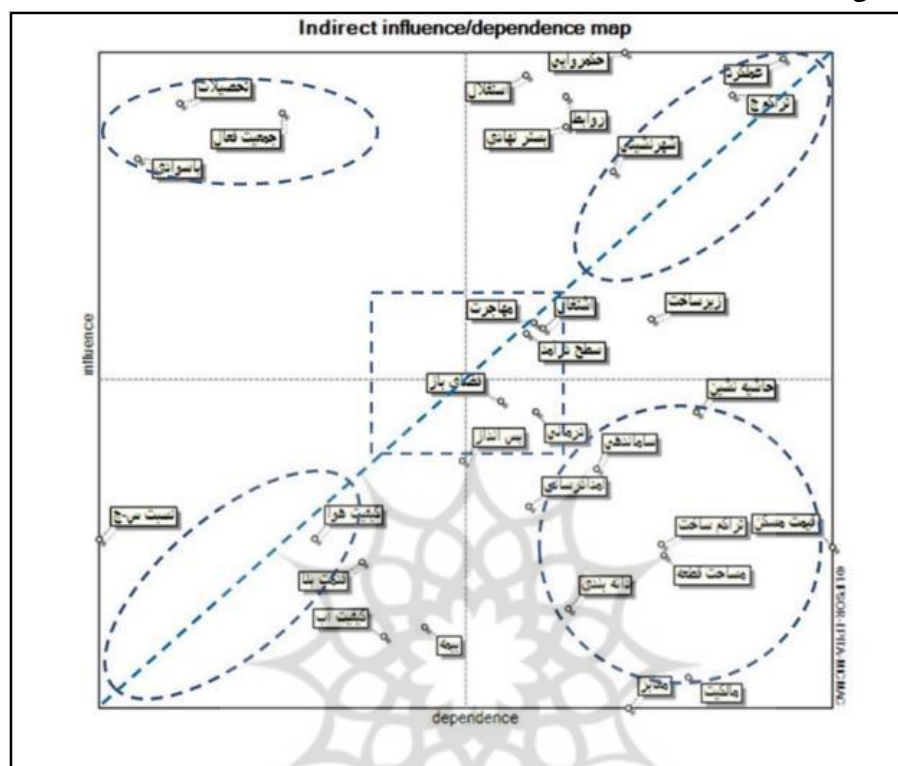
Indirect influence/dependence map

تحصیلات
جمعیت فعال
باسوادی
حکمروایی
استقلال
روابط
بستر نهادی
مخاطره
تراکم
شهرنشینی
زیرساخت
اشتغال
مهاجرت
سطح درآمد
فضای باز
حاشیه نشینی
درمانی
پس انداز
ساماندهی
مدارس
نسبت سرانه
شیب هوا
قیمت مسکن
تراکم ساخت
مساحت قطعه
دانه بندی
شیب
شیب آب
بیمه
مالکیت
معابر

influence
dependence
© LIPSOR-EPITA-MICMAC